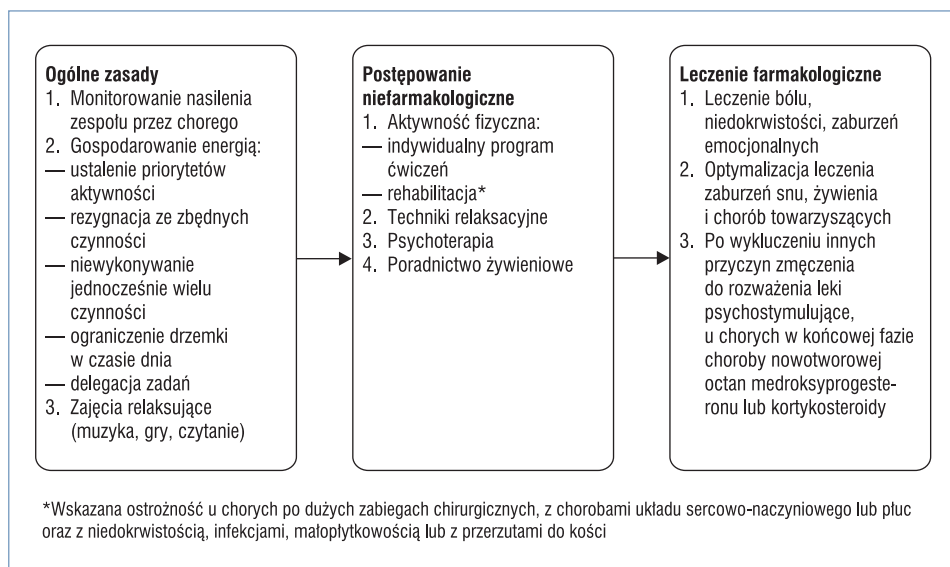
Ogólne zasady
1. Monitorowanie nasilenia zespołu przez chorego
2. Gospodarowanie energią:
— ustalenie priorytetów aktywności
— rezygnacja ze zbędnych czynności
— niewykonywanie jednocześnie wielu czynności
— ograniczenie drzemki w czasie dnia
— delegacja zadań
3. Zajęcia relaksujące (muzyka, gry, czytanie)

Postępowanie niefarmakologiczne
1. Aktywność fizyczna:
— indywidualny program ćwiczeń
— rehabilitacja*
2. Techniki relaksacyjne
3. Psychoterapia
4. Poradnictwo żywieniowe

Leczenie farmakologiczne
1. Leczenie bólu, niedokrwistości, zaburzeń emocjonalnych
2. Optymalizacja leczenia zaburzeń snu, żywienia i chorób towarzyszących
3. Po wykluczeniu innych przyczyn zmęczenia do rozważenia leki psychostymulujące, u chorych w końcowej fazie choroby nowotworowej octan medroksyprogesteronu lub kortykosteroidy

*Wskazana ostrożność u chorych po dużych zabiegach chirurgicznych, z chorobami układu sercowo-naczyniowego lub płuc oraz z niedokrwistością, infekcjami, małopłytkowością lub z przerzutami do kości